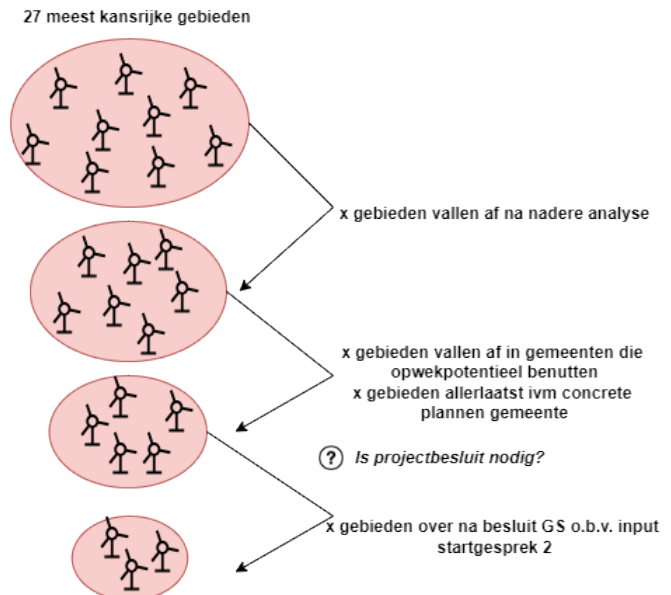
27 meest kansrijke gebieden

x gebieden vallen af na nadere analyse

x gebieden vallen af in gemeenten die opwekpotentieel benutten
x gebieden allerlaatst ivm concrete plannen gemeente

? Is projectbesluit nodig?

x gebieden over na besluit GS o.b.v. input startgesprek 2